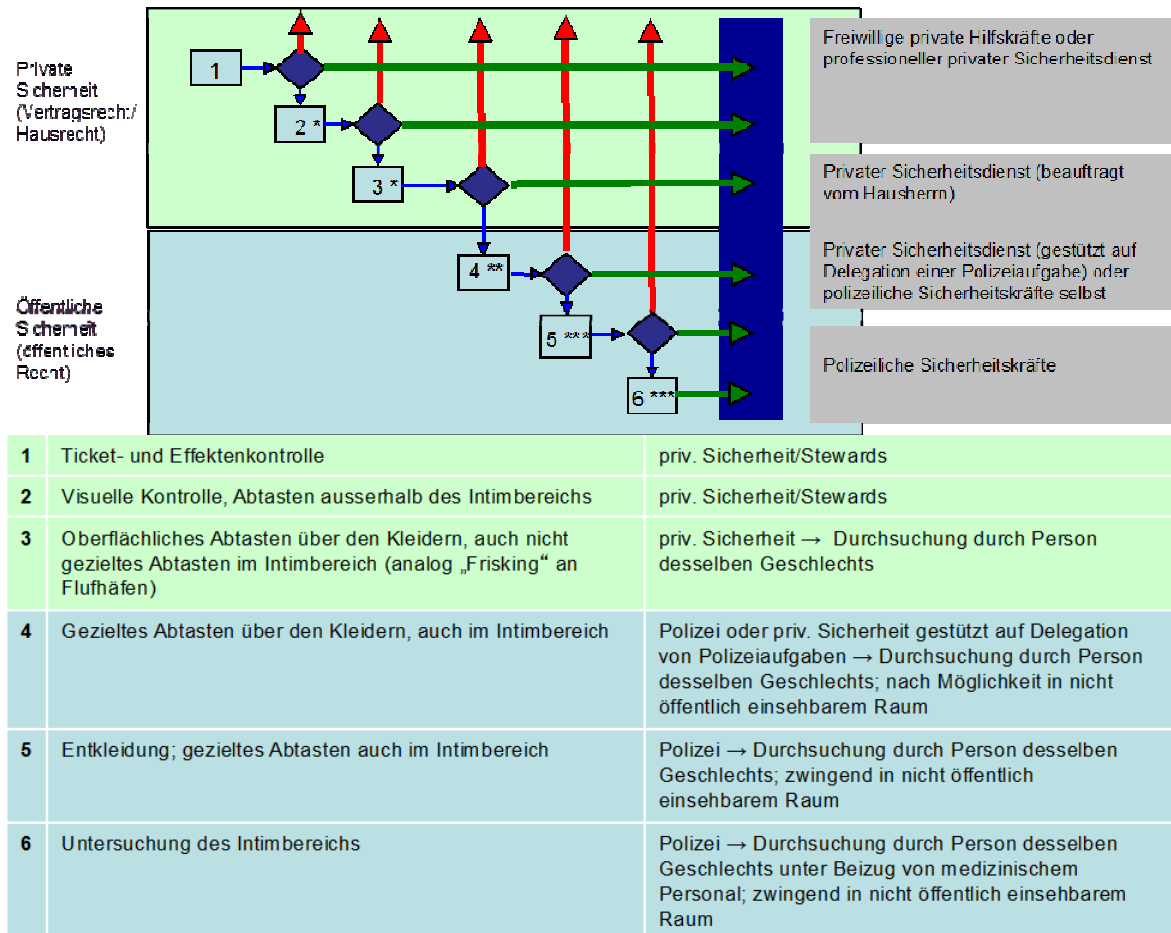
Private Sicherheit (Vertragsrecht/ Hausrecht)

Öffentliche Sicherheit (öffentliches Recht)

1

2 *

3 *

4 **

5 ***

6 ***

Freiwillige private Hilfskräfte oder professioneller privater Sicherheitsdienst

Privater Sicherheitsdienst (beauftragt vom Hausherrn)

Privater Sicherheitsdienst (gestützt auf Delegation einer Polizeiaufgabe) oder polizeiliche Sicherheitskräfte selbst

Polizeiliche Sicherheitskräfte

| | | |
|---|---|---|
| 1 | Ticket- und Effektenkontrolle | priv. Sicherheit/Stewards |
| 2 | Visuelle Kontrolle, Abtasten ausserhalb des Intimbereichs | priv. Sicherheit/Stewards |
| 3 | Oberflächliches Abtasten über den Kleidern, auch nicht gezieltes Abtasten im Intimbereich (analog „Frisking“ an Fluhäfen) | priv. Sicherheit → Durchsuchung durch Person desselben Geschlechts |
| 4 | Gezieltes Abtasten über den Kleidern, auch im Intimbereich | Polizei oder priv. Sicherheit gestützt auf Delegation von Polizeiaufgaben → Durchsuchung durch Person desselben Geschlechts; nach Möglichkeit in nicht öffentlich einsehbarem Raum |
| 5 | Entkleidung; gezieltes Abtasten auch im Intimbereich | Polizei → Durchsuchung durch Person desselben Geschlechts; zwingend in nicht öffentlich einsehbarem Raum |
| 6 | Untersuchung des Intimbereichs | Polizei → Durchsuchung durch Person desselben Geschlechts unter Beizug von medizinischem Personal; zwingend in nicht öffentlich einsehbarem Raum |